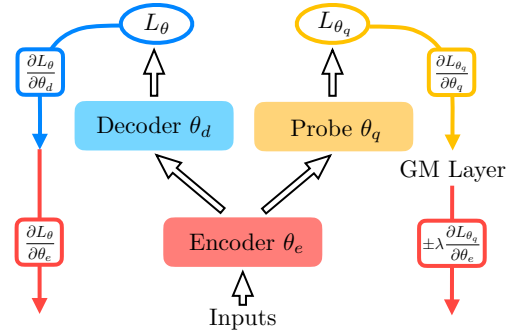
$L_\theta$

$L_{\theta_q}$

$\frac{\partial L_\theta}{\partial \theta_d}$

Decoder $\theta_d$

Probe $\theta_q$

$\frac{\partial L_{\theta_q}}{\partial \theta_q}$

GM Layer

$\frac{\partial L_\theta}{\partial \theta_e}$

Encoder $\theta_e$

$\pm\lambda\frac{\partial L_{\theta_q}}{\partial \theta_e}$

Inputs